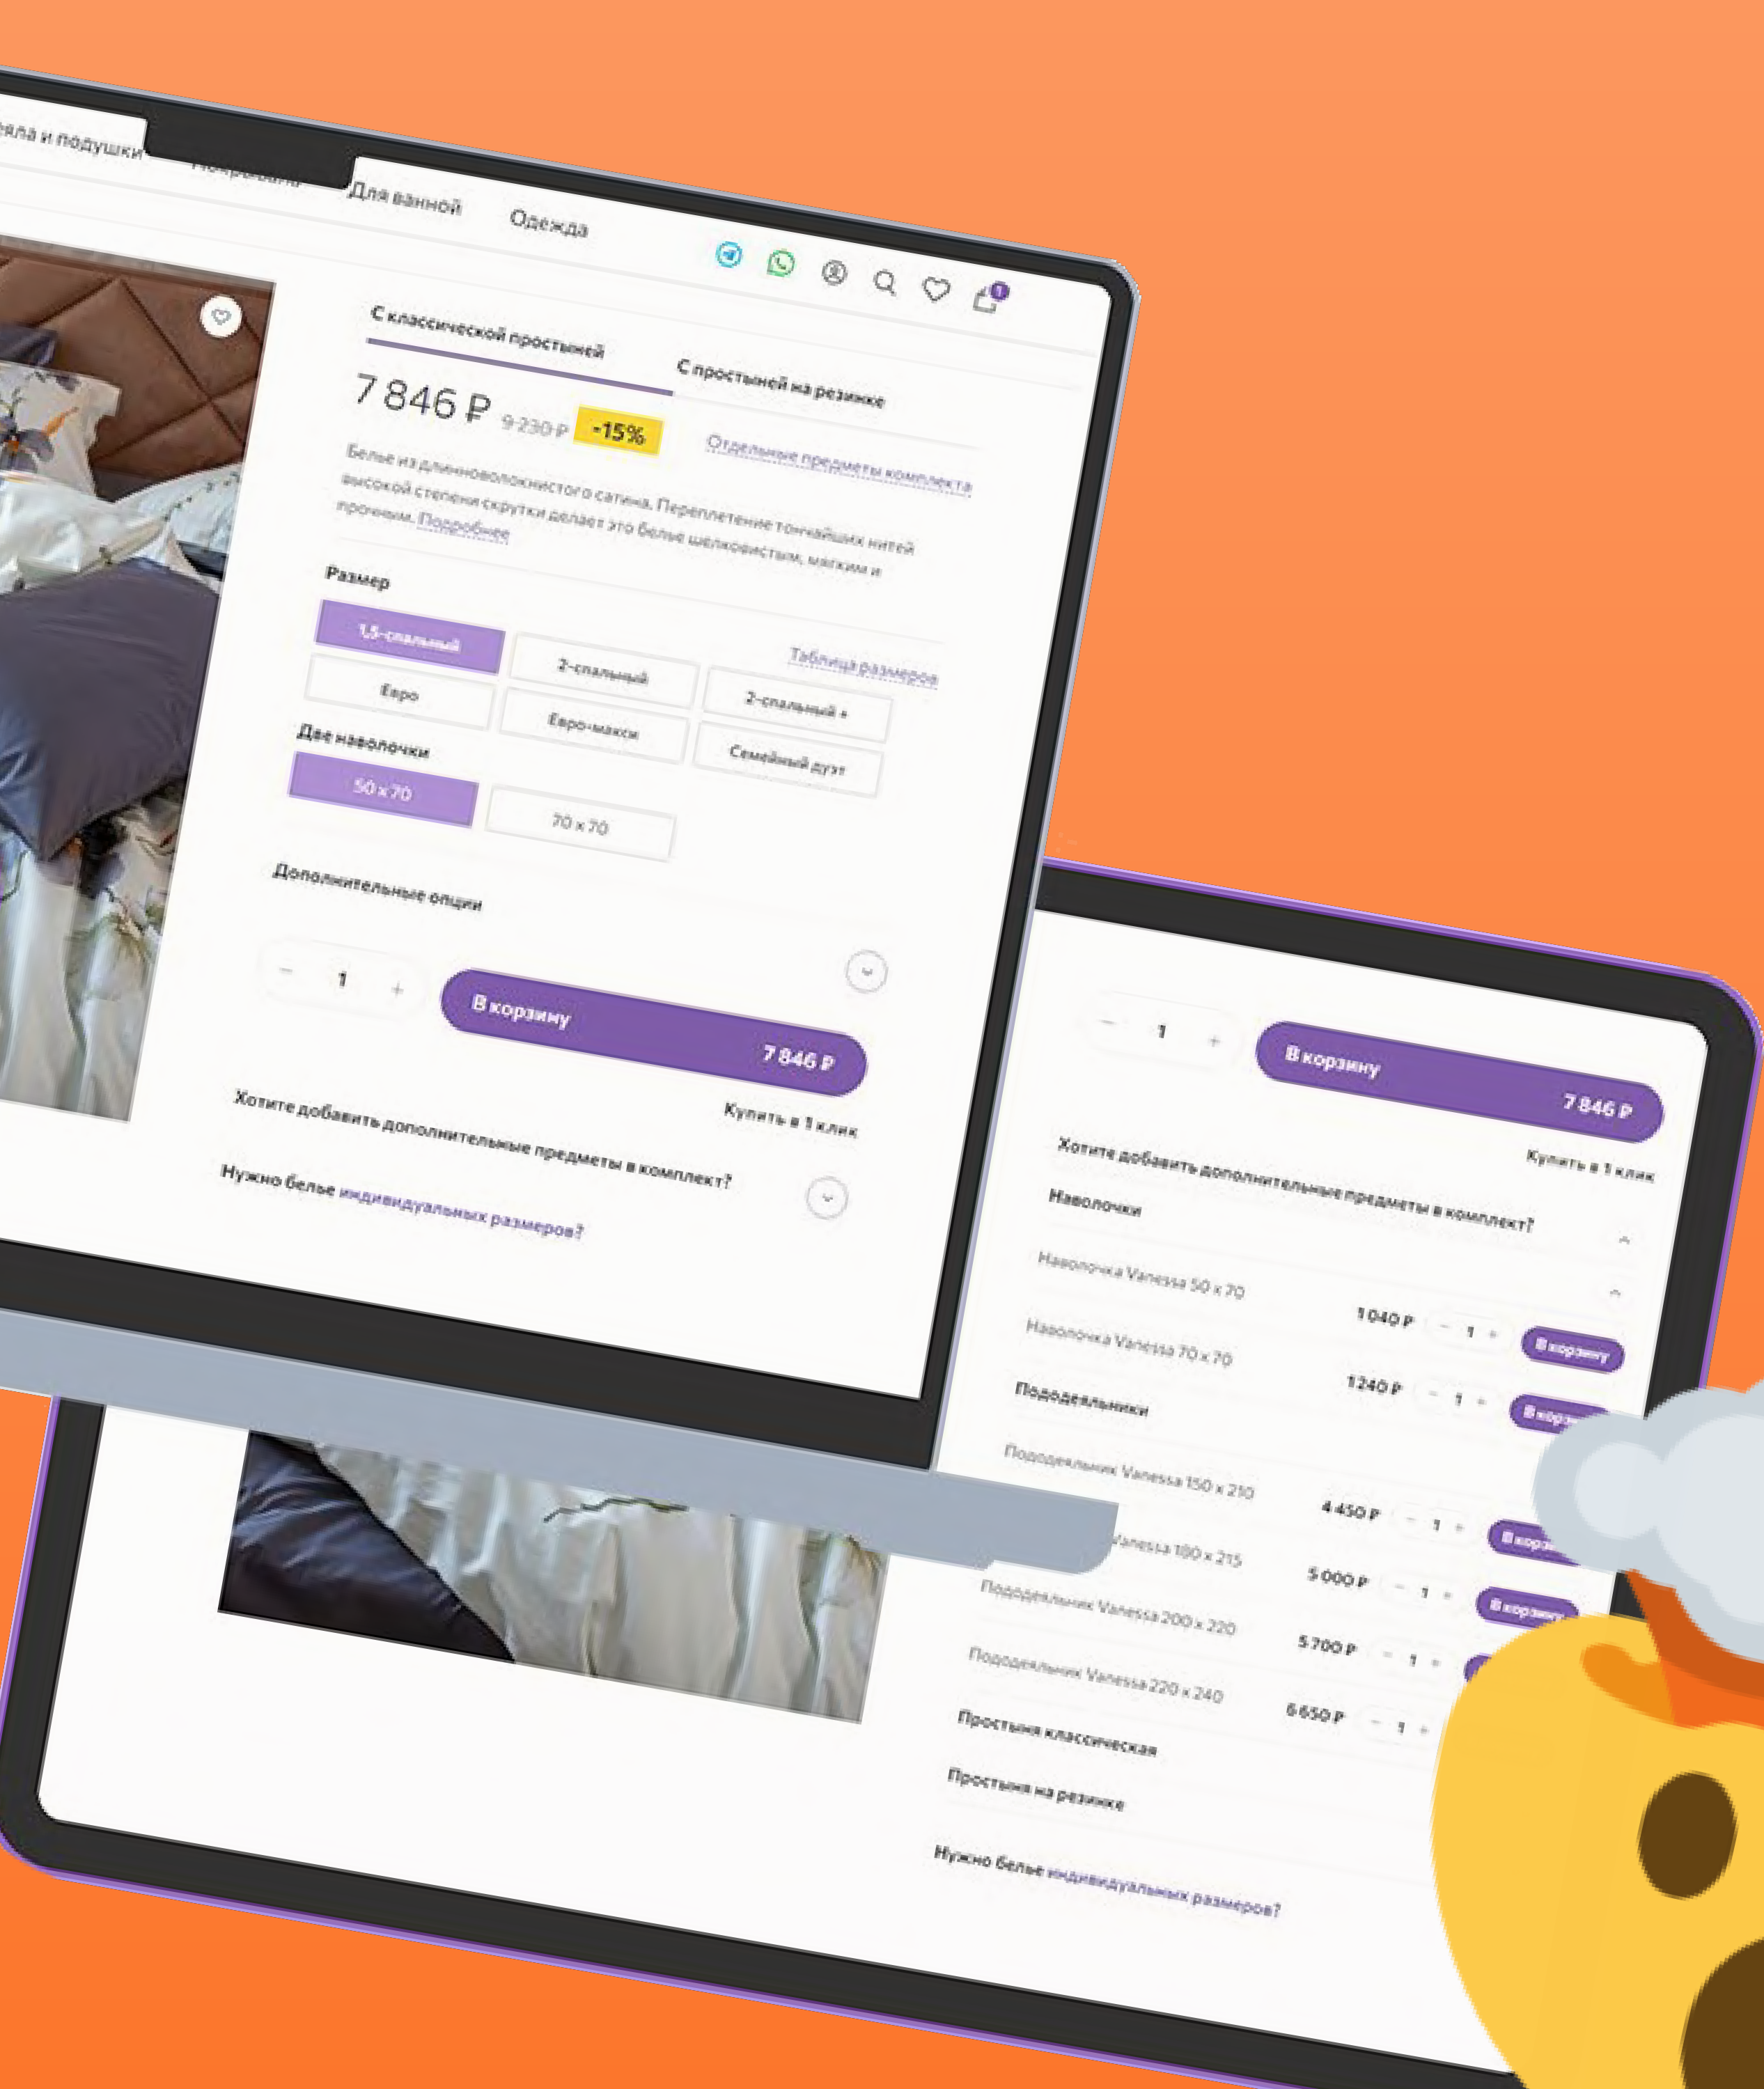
еяла и подушки
Покрывала
Для ванной
Одежда

1

С классической простыней
С простыней на резинке

7 846 ₽ 9 230 ₽ -15%
Отдельные предметы комплекта

Белье из длинноволокнистого сатина. Переплетение тончайших нитей высокой степени скрутки делает это белье шелковистым, мягким и прочным. Подробнее

Размер
Таблица размеров
1,5-спальный
2-спальный
2-спальный +
Евро
Евро-макси
Семейный дуэт

Две наволочки
50 x 70
70 x 70

Дополнительные опции

− 1 +
В корзину 7 846 ₽
Купить в 1 клик

Хотите добавить дополнительные предметы в комплект?

Нужно белье индивидуальных размеров?

− 1 +
В корзину 7 846 ₽
Купить в 1 клик

Хотите добавить дополнительные предметы в комплект?
Наволочки
Наволочка Vanessa 50 x 70 1 040 ₽ − 1 + В корзину
Наволочка Vanessa 70 x 70 1 240 ₽ − 1 + В корзину
Пододеяльники
Пододеяльник Vanessa 150 x 210 4 450 ₽ − 1 + В корз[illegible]
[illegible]Vanessa 180 x 215 5 000 ₽ − 1 +
Пододеяльник Vanessa 200 x 220 5 700 ₽ − 1 + В корзину
Пододеяльник Vanessa 220 x 240 6 650 ₽ − 1 +
Простыня классическая
Простыня на резинке

Нужно белье индивидуальных размеров?